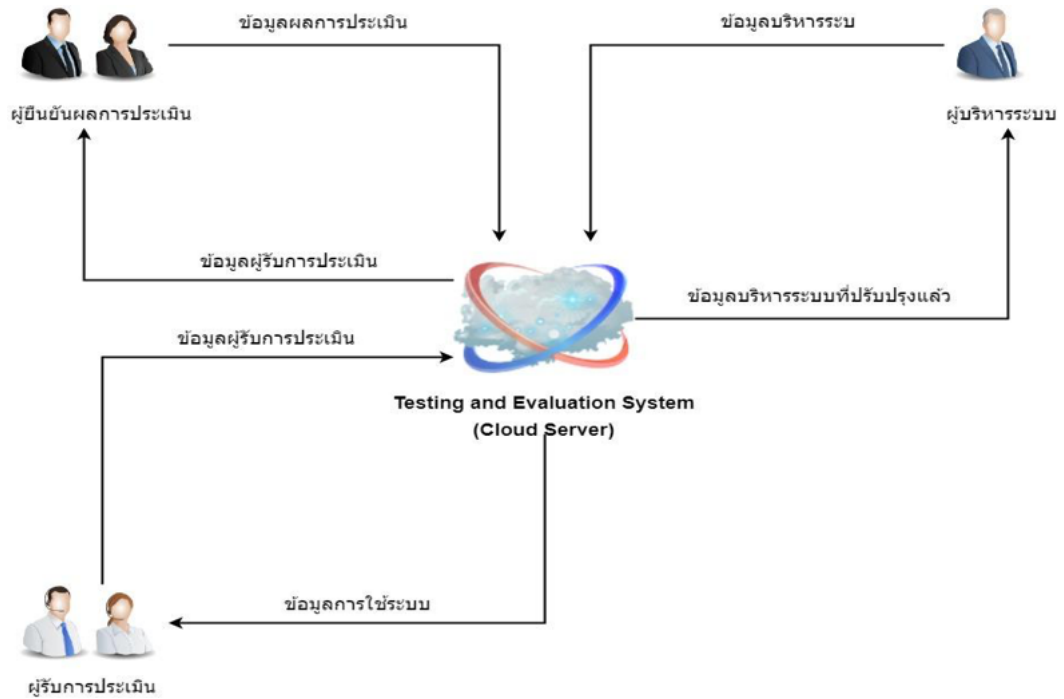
ข้อมูลผลการประเมิน

ข้อมูลบริหารระบบ

ผู้ยืนยันผลการประเมิน

ผู้บริหารระบบ

ข้อมูลผู้รับการประเมิน

ข้อมูลบริหารระบบที่ปรับปรุงแล้ว

ข้อมูลผู้รับการประเมิน

Testing and Evaluation System
(Cloud Server)

ข้อมูลการใช้ระบบ

ผู้รับการประเมิน